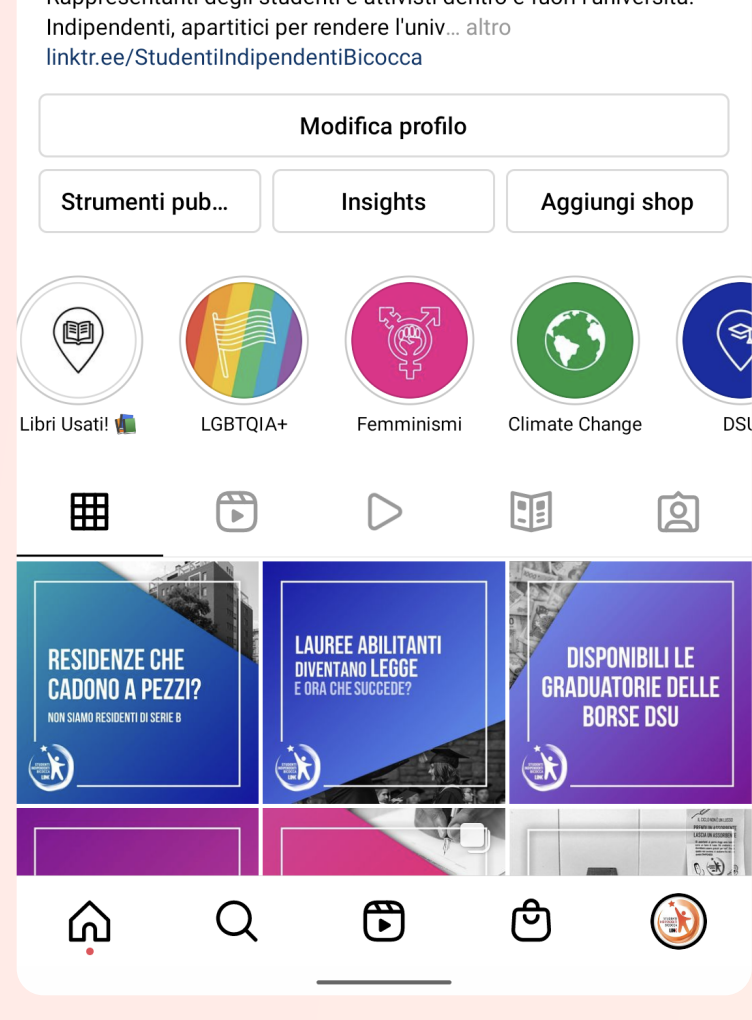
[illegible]
Indipendenti, apartitici per rendere l'univ... altro
linktr.ee/StudentiIndipendentiBicocca

Modifica profilo

Strumenti pub...

Insights

Aggiungi shop

Libri Usati! 📚

LGBTQIA+

Femminismi

Climate Change

DSU

RESIDENZE CHE CADONO A PEZZI?
NON SIAMO RESIDENTI DI SERIE B

LAUREE ABILITANTI DIVENTANO LEGGE
E ORA CHE SUCCEDE?

DISPONIBILI LE GRADUATORIE DELLE BORSE DSU